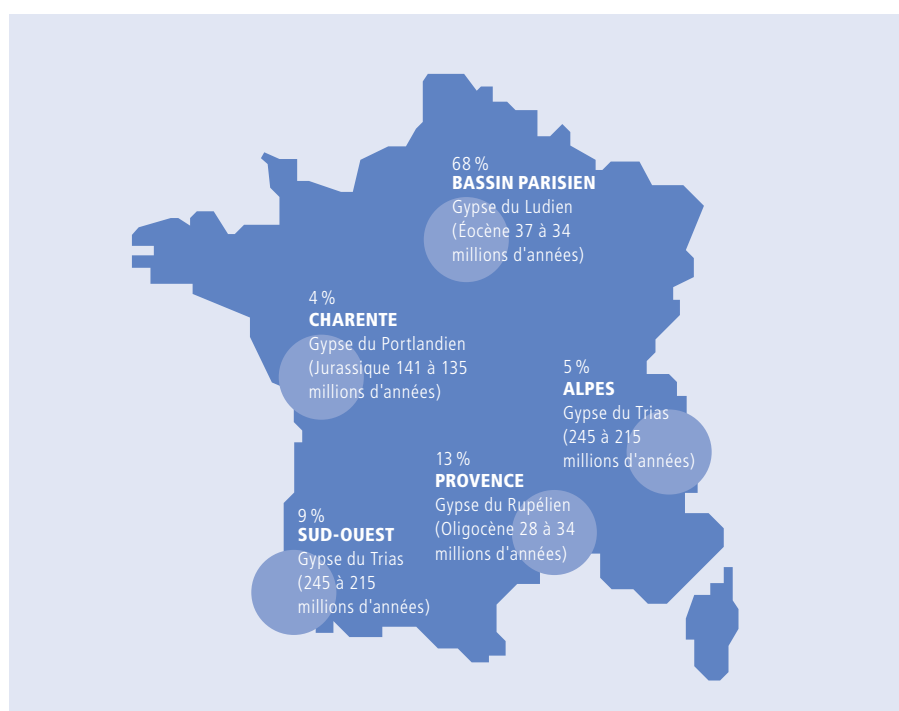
68 %
BASSIN PARISIEN
Gypse du Ludien
(Éocène 37 à 34 millions d'années)

4 %
CHARENTE
Gypse du Portlandien
(Jurassique 141 à 135 millions d'années)

5 %
ALPES
Gypse du Trias
(245 à 215 millions d'années)

13 %
PROVENCE
Gypse du Rupélien
(Oligocène 28 à 34 millions d'années)

9 %
SUD-OUEST
Gypse du Trias
(245 à 215 millions d'années)